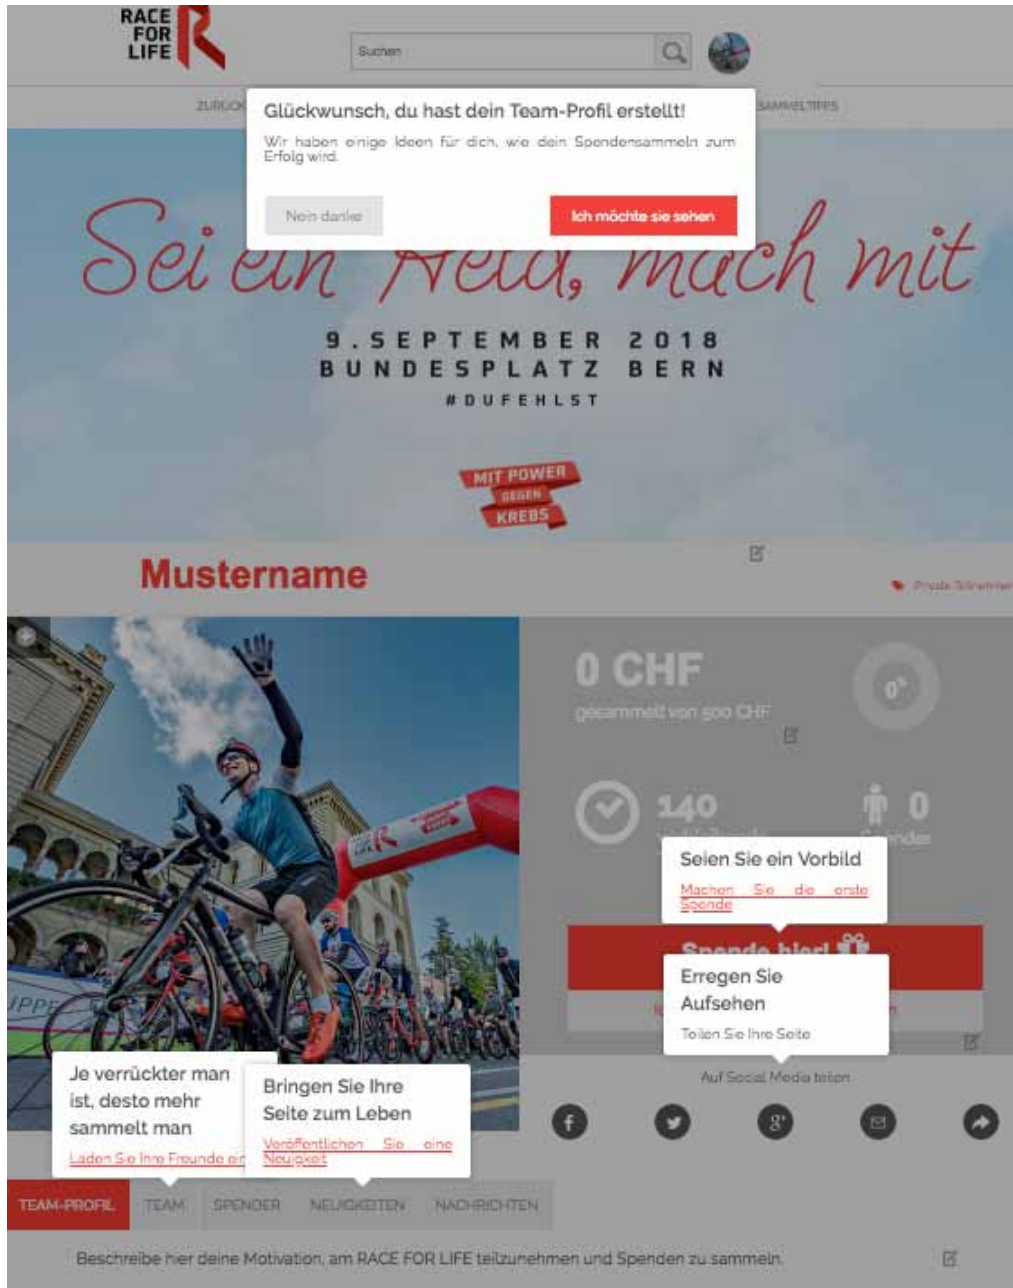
RACE FOR LIFE

Suchen

ZURÜCK

SAMMELTIPPS

Glückwunsch, du hast dein Team-Profil erstellt!

Wir haben einige Ideen für dich, wie dein Spendensammeln zum Erfolg wird.

Nein danke

Ich möchte sie sehen

Sei ein Held, mach mit

9. SEPTEMBER 2018
BUNDESPLATZ BERN
#DUFEHLST

MIT POWER GEGEN KREBS

Musternamе

Private Teilnehmer

0 CHF
gesammelt von 500 CHF

0%

140

0

Spender

Seien Sie ein Vorbild

Machen Sie die erste Spende

Spende hier!

Erregen Sie Aufsehen

Teilen Sie Ihre Seite

Auf Social Media teilen

Je verrückter man ist, desto mehr sammelt man

Laden Sie Ihre Freunde ein

Bringen Sie Ihre Seite zum Leben

Veröffentlichen Sie eine Neuigkeit

TEAM-PROFIL TEAM SPENDER NEUIGKEITEN NACHRICHTEN

Beschreibe hier deine Motivation, am RACE FOR LIFE teilzunehmen und Spenden zu sammeln.